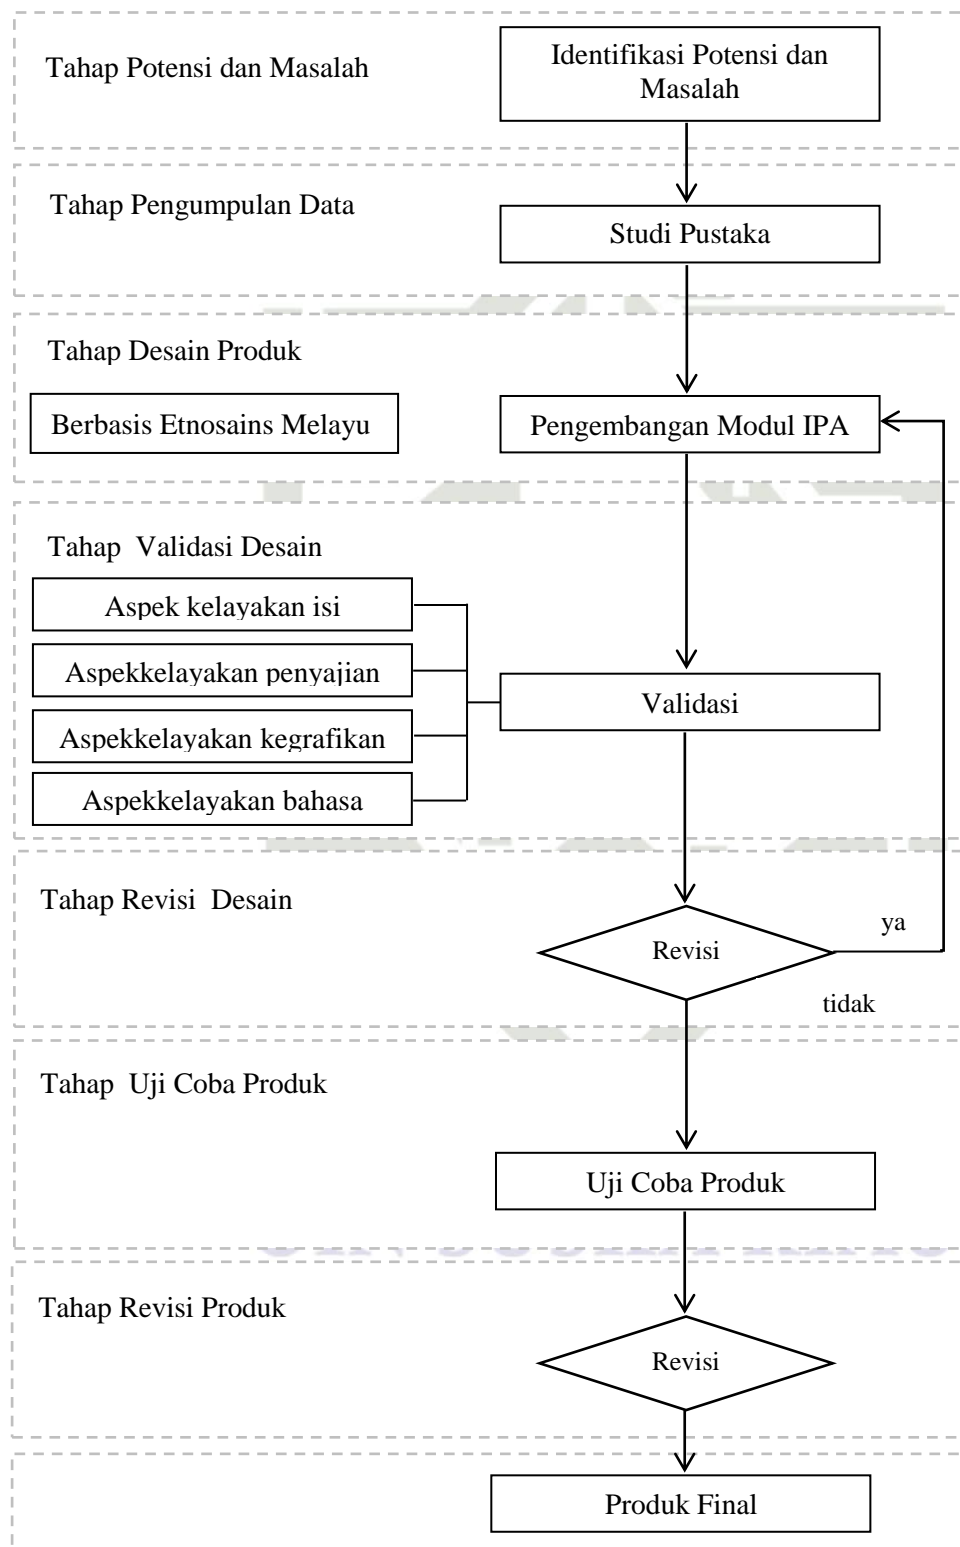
Tahap Potensi dan Masalah

Identifikasi Potensi dan Masalah

Tahap Pengumpulan Data

Studi Pustaka

Tahap Desain Produk

Berbasis Etnosains Melayu

Pengembangan Modul IPA

Tahap Validasi Desain

Aspek kelayakan isi

Aspekkelayakan penyajian

Aspekkelayakan kegrafikan

Aspekkelayakan bahasa

Validasi

Tahap Revisi Desain

Revisi

ya

tidak

Tahap Uji Coba Produk

Uji Coba Produk

Tahap Revisi Produk

Revisi

Produk Final